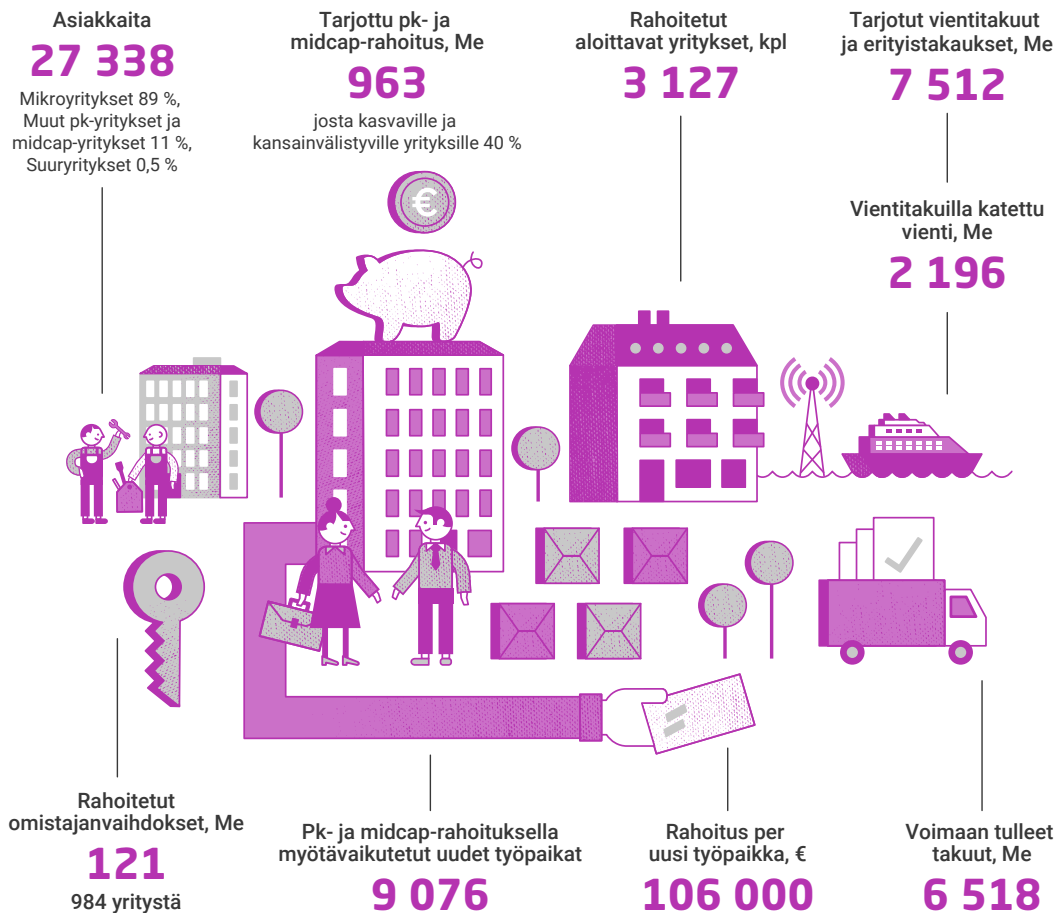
Asiakkaita
27 338
Mikroyritykset 89 %,
Muut pk-yritykset ja midcap-yritykset 11 %,
Suuryritykset 0,5 %

Tarjottu pk- ja midcap-rahoitus, Me
963
josta kasvaville ja kansainvälistyville yrityksille 40 %

Rahoitetut aloittavat yritykset, kpl
3 127

Tarjotut vientitakuut ja erityistakaukset, Me
7 512

Vientitakuilla katettu vienti, Me
2 196

€

Rahoitetut omistajanvaihdokset, Me
121
984 yritystä

Pk- ja midcap-rahoituksella myötävaikutetut uudet työpaikat
9 076

Rahoitus per uusi työpaikka, €
106 000

Voimaan tulleet takuut, Me
6 518